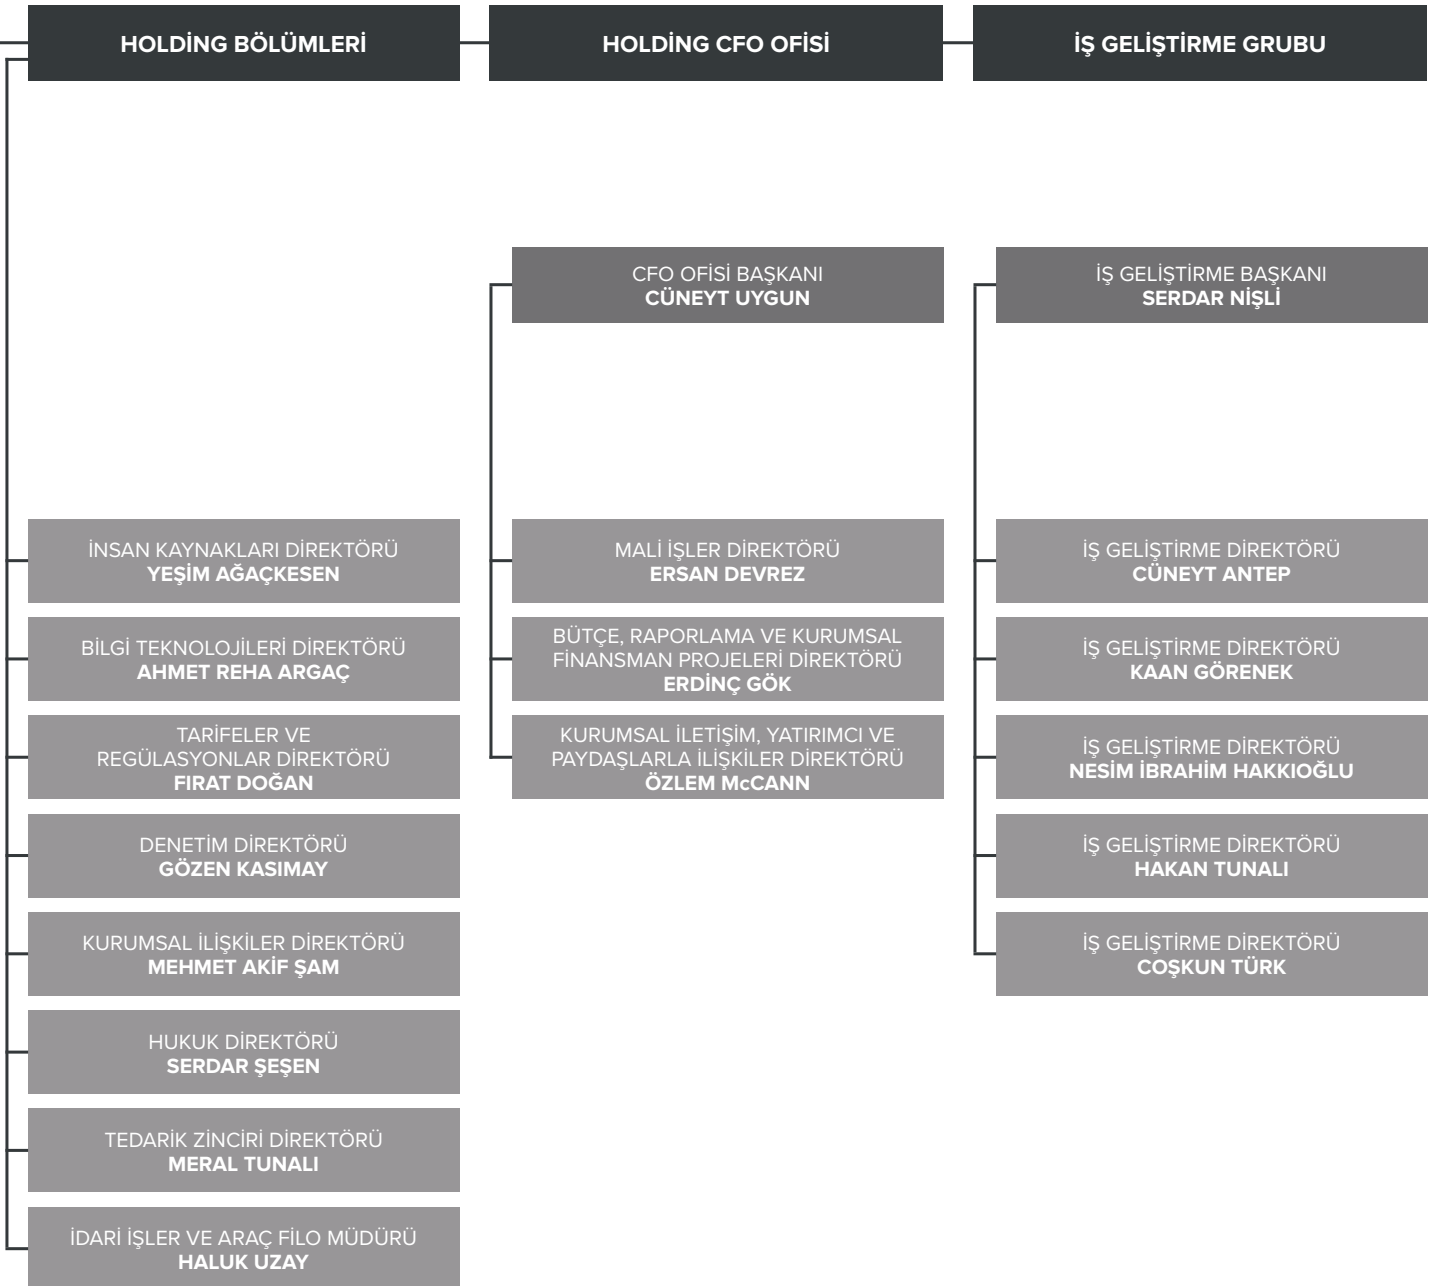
HOLDİNG BÖLÜMLERİ

İNSAN KAYNAKLARI DİREKTÖRÜ
YEŞİM AĞAÇKESEN

BİLGİ TEKNOLOJİLERİ DİREKTÖRÜ
AHMET REHA ARGAÇ

TARİFELER VE REGÜLASYONLAR DİREKTÖRÜ
FIRAT DOĞAN

DENETİM DİREKTÖRÜ
GÖZEN KASIMAY

KURUMSAL İLİŞKİLER DİREKTÖRÜ
MEHMET AKİF ŞAM

HUKUK DİREKTÖRÜ
SERDAR ŞEŞEN

TEDARİK ZİNCİRİ DİREKTÖRÜ
MERAL TUNALI

İDARİ İŞLER VE ARAÇ FİLO MÜDÜRÜ
HALUK UZAY

HOLDİNG CFO OFİSİ

CFO OFİSİ BAŞKANI
CÜNEYT UYGUN

MALİ İŞLER DİREKTÖRÜ
ERSAN DEVREZ

BÜTÇE, RAPORLAMA VE KURUMSAL FİNANSMAN PROJELERİ DİREKTÖRÜ
ERDİNÇ GÖK

KURUMSAL İLETİŞİM, YATIRIMCI VE PAYDAŞLARLA İLİŞKİLER DİREKTÖRÜ
ÖZLEM McCANN

İŞ GELİŞTİRME GRUBU

İŞ GELİŞTİRME BAŞKANI
SERDAR NİŞLİ

İŞ GELİŞTİRME DİREKTÖRÜ
CÜNEYT ANTEP

İŞ GELİŞTİRME DİREKTÖRÜ
KAAN GÖRENEK

İŞ GELİŞTİRME DİREKTÖRÜ
NESİM İBRAHİM HAKKIOĞLU

İŞ GELİŞTİRME DİREKTÖRÜ
HAKAN TUNALI

İŞ GELİŞTİRME DİREKTÖRÜ
COŞKUN TÜRK